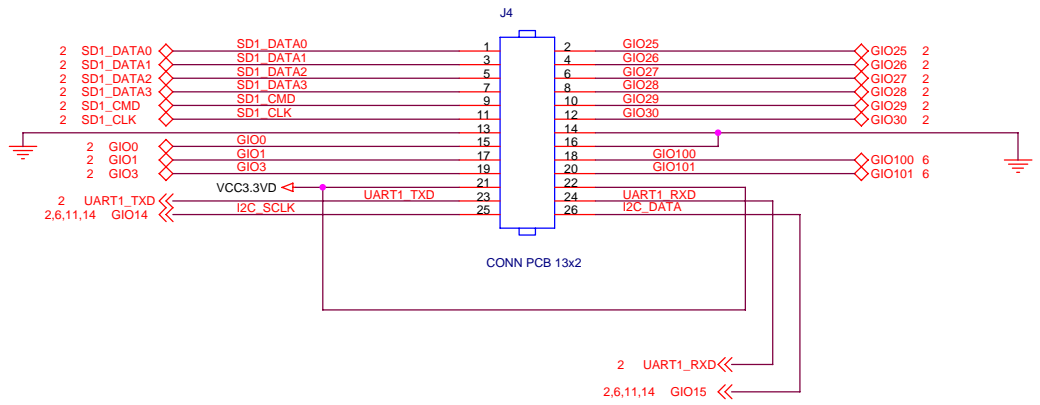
J4

2 SD1_DATA0
SD1_DATA0
1
2
GIO25
GIO25 2

2 SD1_DATA1
SD1_DATA1
3
4
GIO26
GIO26 2

2 SD1_DATA2
SD1_DATA2
5
6
GIO27
GIO27 2

2 SD1_DATA3
SD1_DATA3
7
8
GIO28
GIO28 2

2 SD1_CMD
SD1_CMD
9
10
GIO29
GIO29 2

2 SD1_CLK
SD1_CLK
11
12
GIO30
GIO30 2

13
14

2 GIO0
GIO0
15
16

2 GIO1
GIO1
17
18
GIO100
GIO100 6

2 GIO3
GIO3
19
20
GIO101
GIO101 6

VCC3.3VD
21
22

2 UART1_TXD
UART1_TXD
23
24
UART1_RXD

2,6,11,14 GIO14
I2C_SCLK
25
26
I2C_DATA

CONN PCB 13x2

2 UART1_RXD

2,6,11,14 GIO15